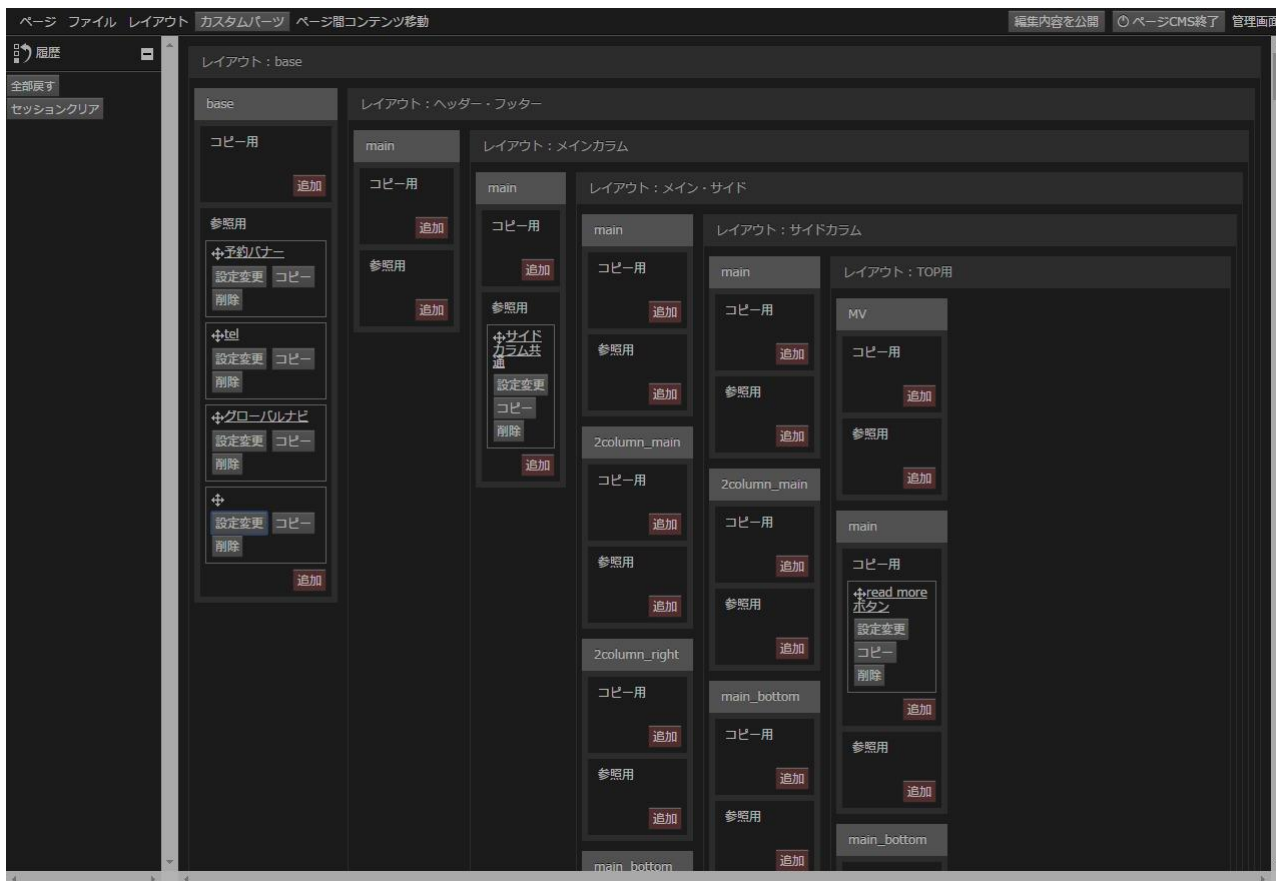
ページ ファイル レイアウト カスタムパーツ ページ間コンテンツ移動

編集内容を公開 ページCMS終了 管理画面

履歴

全部戻す
セッションクリア

レイアウト：base

base

コピー用

追加

参照用

予約バナー
設定変更 コピー
削除

tel
設定変更 コピー
削除

グローバルナビ
設定変更 コピー
削除

設定変更 コピー
削除

追加

レイアウト：ヘッダー・フッター

main

コピー用

追加

参照用

追加

レイアウト：メインカラム

main

コピー用

追加

参照用

サイドカラム共通
設定変更
コピー
削除

追加

レイアウト：メイン・サイド

main

コピー用

追加

参照用

追加

2column_main

コピー用

追加

参照用

追加

2column_right

コピー用

追加

参照用

追加

main_bottom

レイアウト：サイドカラム

main

コピー用

追加

参照用

追加

2column_main

コピー用

追加

参照用

追加

main_bottom

コピー用

追加

参照用

追加

レイアウト：TOP用

MV

コピー用

追加

参照用

追加

main

コピー用

read more ボタン
設定変更
コピー
削除

追加

参照用

追加

main_bottom